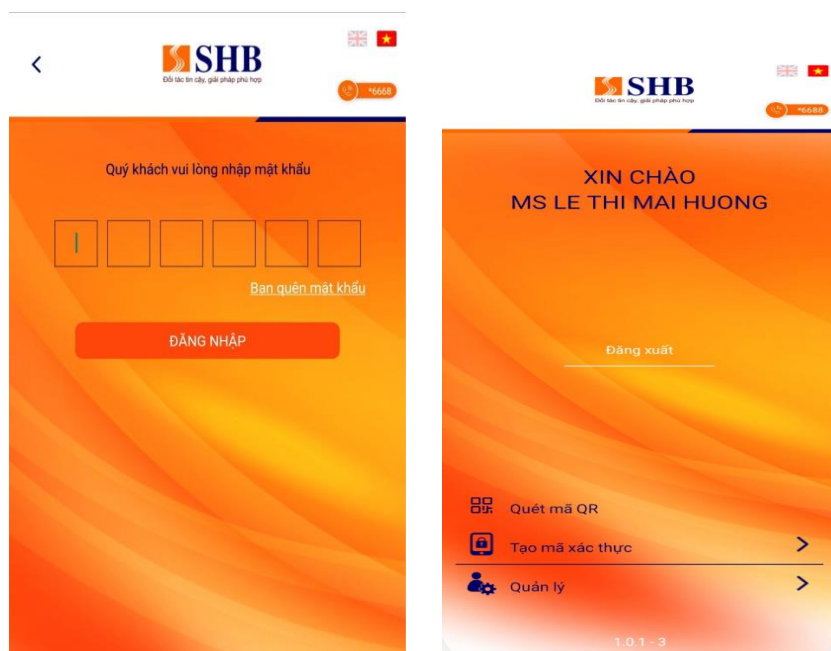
<

SHB
Đối tác tin cậy, giải pháp phù hợp

*6668

Quý khách vui lòng nhập mật khẩu

Bạn quên mật khẩu

ĐĂNG NHẬP

SHB
Đối tác tin cậy, giải pháp phù hợp

*6688

XIN CHÀO
MS LE THI MAI HUONG

Đăng xuất

Quét mã QR

Tạo mã xác thực >

Quản lý >

1.0.1 - 3